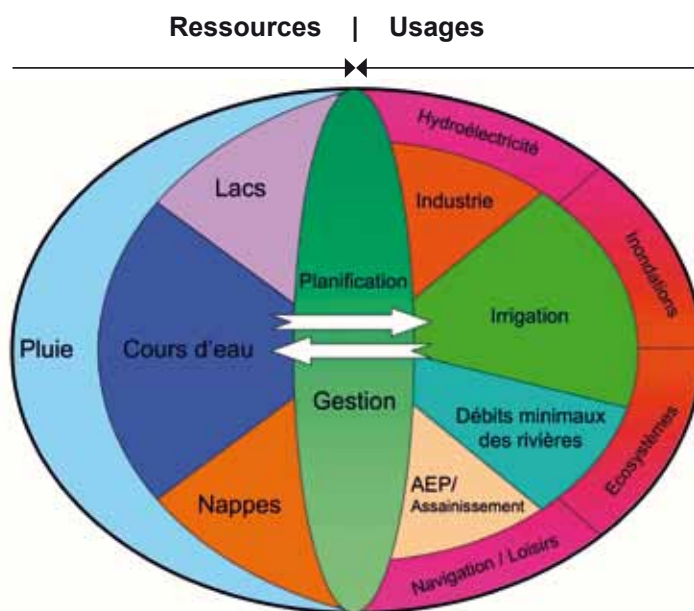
Ressources | Usages

Hydroélectricité

Lacs

Industrie

Inondations

Planification

Irrigation

Pluie

Cours d'eau

Gestion

Débits minimaux des rivières

Ecosystèmes

AEP/ Assainissement

Nappes

Navigation / Loisirs